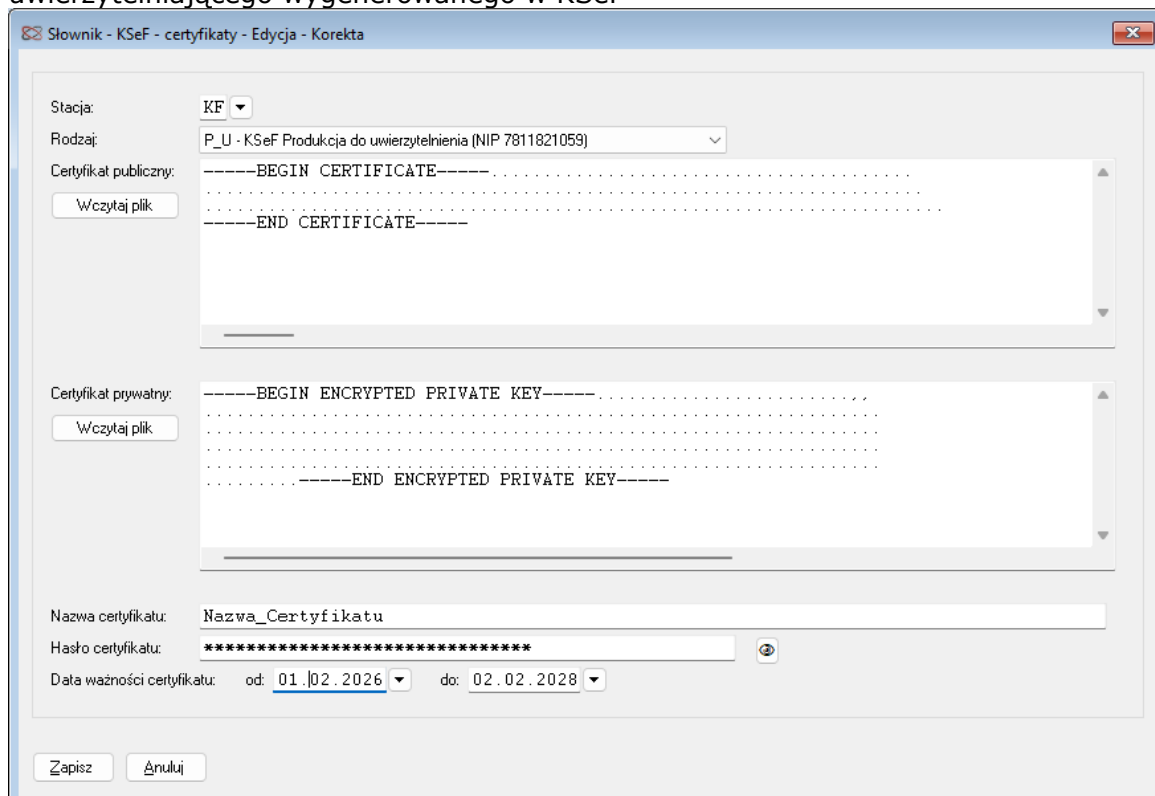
uwierzytelniającego wygenerowanego w KSeF

Słownik - KSeF - certyfikaty - Edycja - Korekta

Stacja: KF

Rodzaj: P_U - KSeF Produkcja do uwierzytelnienia (NIP 7811821059)

Certyfikat publiczny:
Wczytaj plik

-----BEGIN CERTIFICATE-----.....................................
...................................................................
.....................................................................
-----END CERTIFICATE-----

Certyfikat prywatny:
Wczytaj plik

-----BEGIN ENCRYPTED PRIVATE KEY-----........................,,
................................................................
................................................................
................................................................
................................................................
.........-----END ENCRYPTED PRIVATE KEY-----

Nazwa certyfikatu: Nazwa_Certyfikatu

Hasło certyfikatu: ********************************

Data ważności certyfikatu: od: 01.02.2026 do: 02.02.2028

Zapisz Anuluj